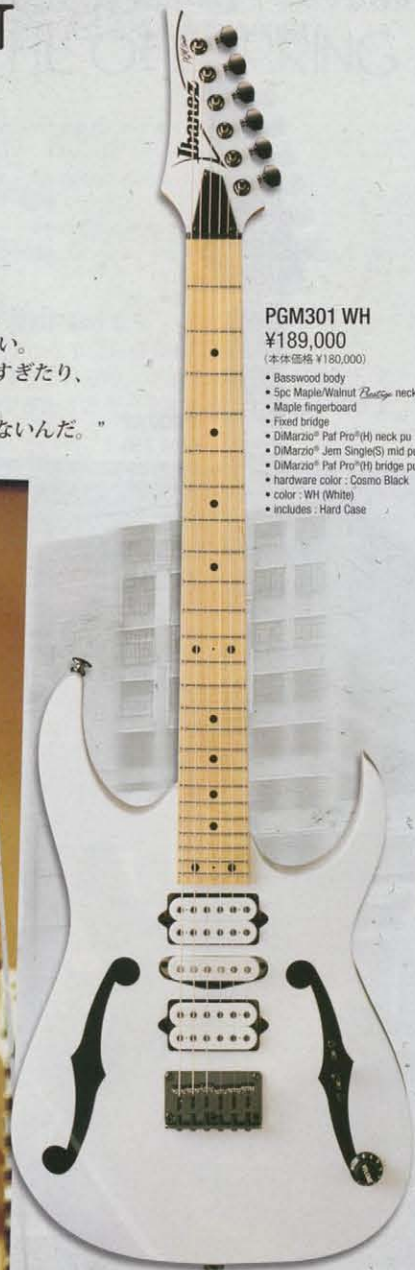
T

い。
すぎたり、

ないんだ。"

Ibanez

PGM301 WH
¥189,000
(本体価格 ¥180,000)
• Basswood body
• 5pc Maple/Walnut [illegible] neck
• Maple fingerboard
• Fixed bridge
• DiMarzio® Paf Pro®(H) neck pu
• DiMarzio® Jem Single(S) mid pu
• DiMarzio® Paf Pro®(H) bridge pu
• hardware color : Cosmo Black
• color : WH (White)
• includes : Hard Case